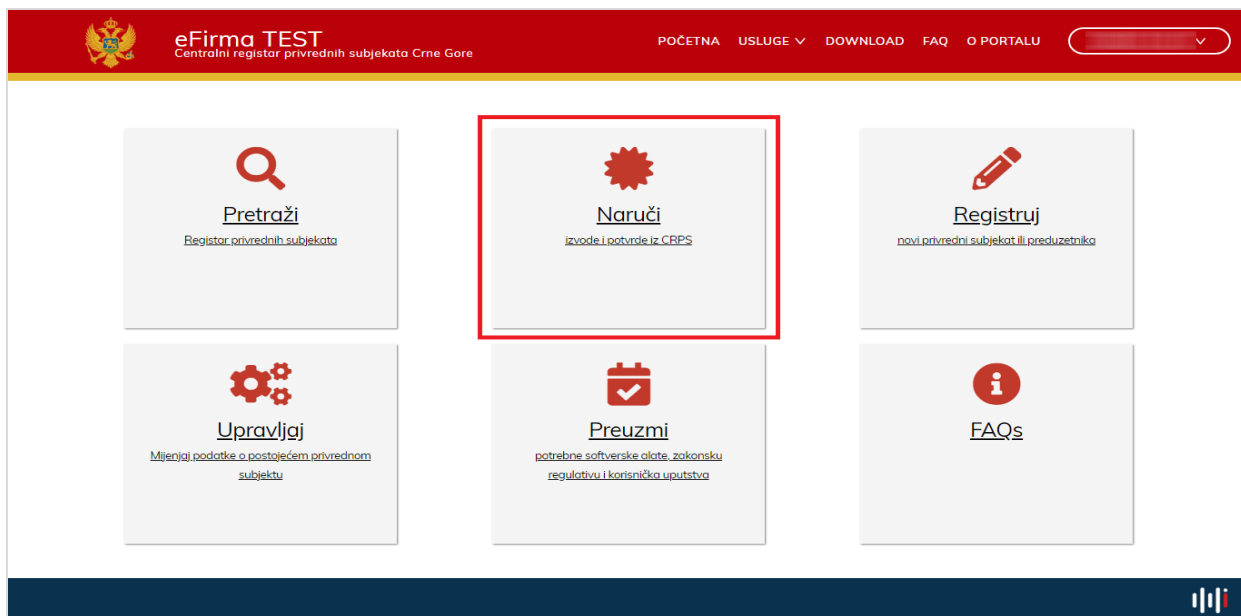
eFirma TEST
Centralni registar privrednih subjekata Crne Gore

POČETNA USLUGE DOWNLOAD FAQ O PORTALU

Pretraži
Registar privrednih subjekata

Naruči
izvode i potvrde iz CRPS

Registruj
novi privredni subjekat ili preduzetnika

Upravljaj
Mijenjaj podatke o postojećem privrednom subjektu

Preuzmi
potrebne softverske alate, zakonsku regulativu i korisnička uputstva

FAQs